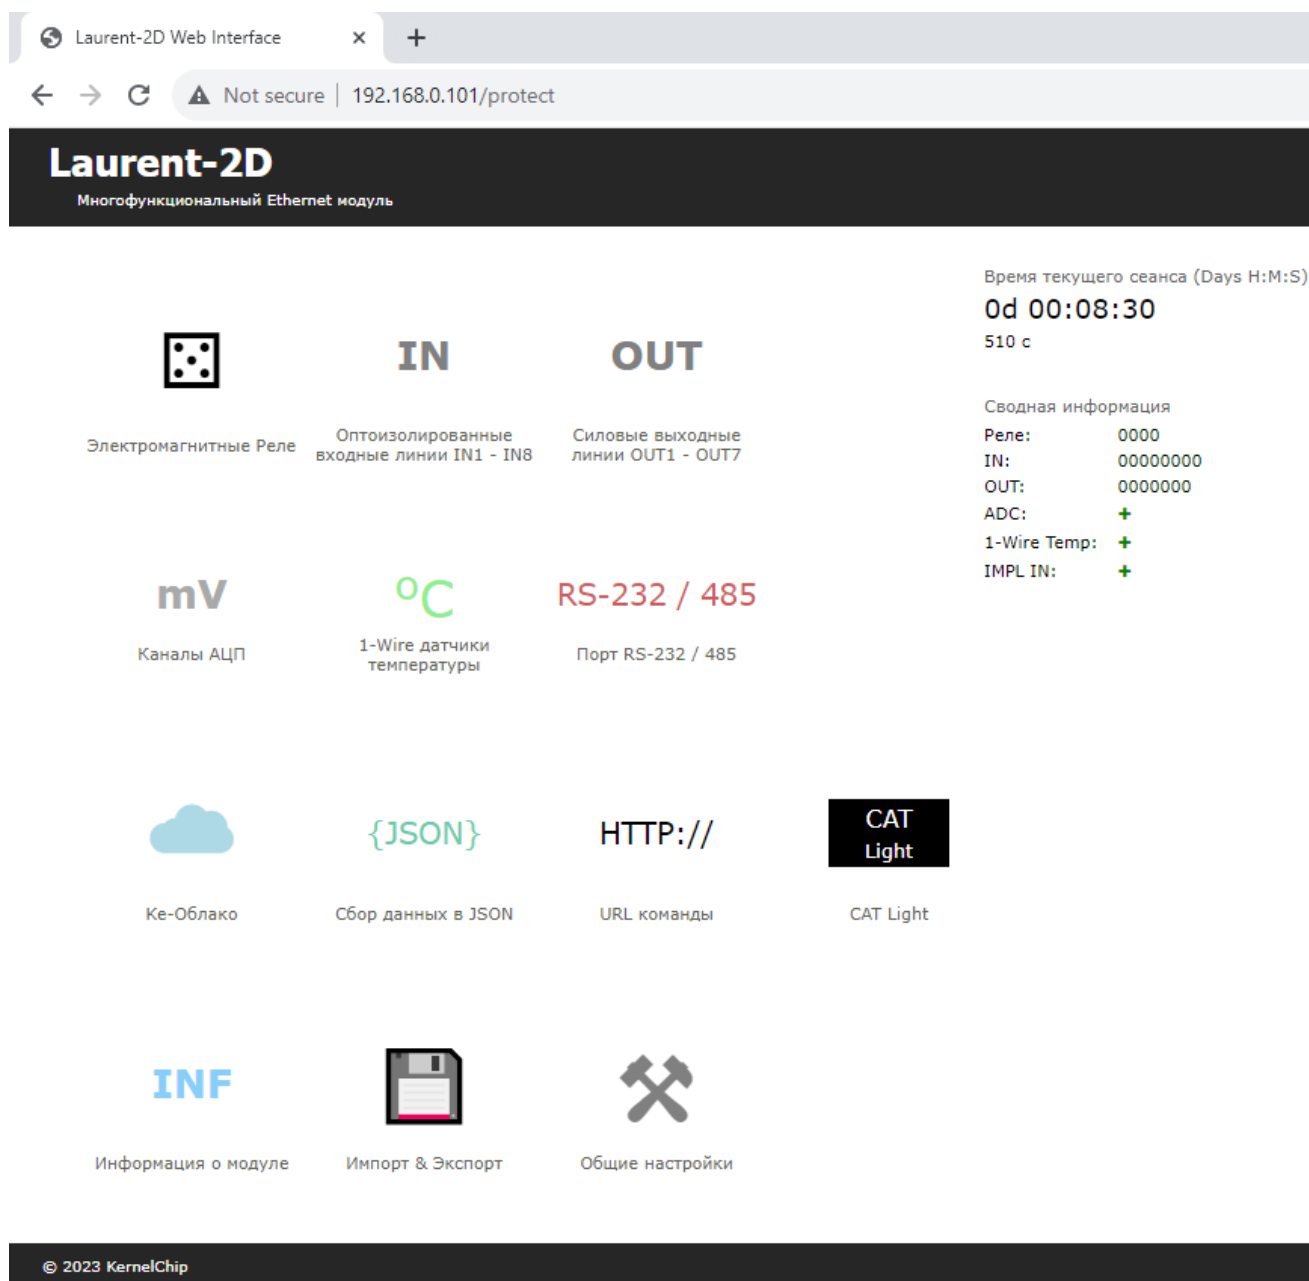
Laurent-2D Web Interface ×
+

Not secure | 192.168.0.101/protect

Laurent-2D
Многофункциональный Ethernet модуль

Время текущего сеанса (Days H:M:S)
0d 00:08:30
510 с

Сводная информация

| | |
|---|---|
| Реле: | 0000 |
| IN: | 00000000 |
| OUT: | 0000000 |
| ADC: | + |
| 1-Wire Temp: | + |
| IMPL IN: | + |

Электромагнитные Реле

IN
Оптоизолированные входные линии IN1 - IN8

OUT
Силовые выходные линии OUT1 - OUT7

mV
Каналы АЦП

$^{o}C$
1-Wire датчики температуры

RS-232 / 485
Порт RS-232 / 485

Ke-Облако

{JSON}
Сбор данных в JSON

HTTP://
URL команды

CAT Light
CAT Light

INF
Информация о модуле

Импорт & Экспорт

Общие настройки

© 2023 KernelChip